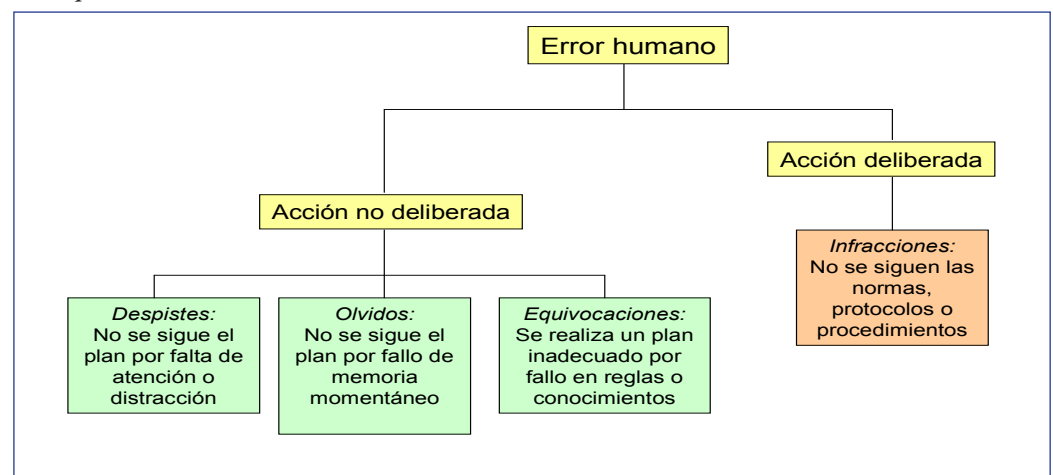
Error humano

Acción no deliberada

Acción deliberada

*Despistes:* No se sigue el plan por falta de atención o distracción

*Olvidos:* No se sigue el plan por fallo de memoria momentáneo

*Equivocaciones:* Se realiza un plan inadecuado por fallo en reglas o conocimientos

*Infracciones:* No se siguen las normas, protocolos o procedimientos